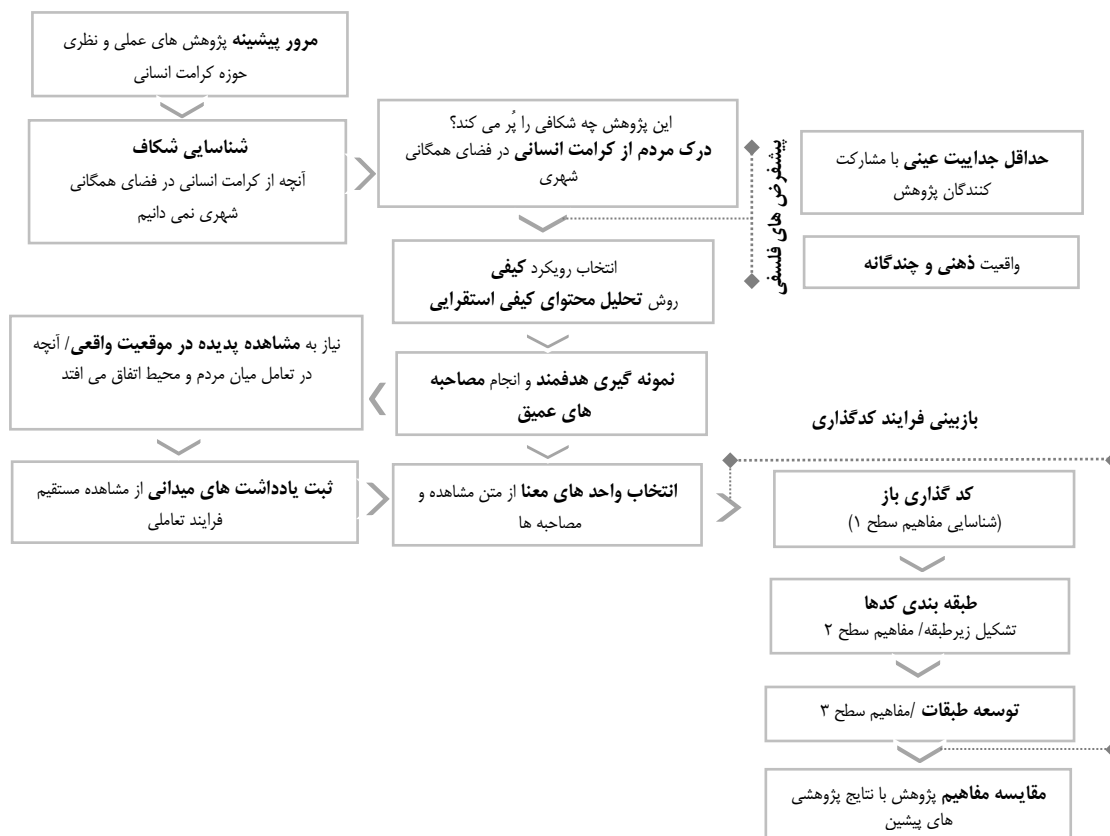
مرور پیشینه پژوهش های عملی و نظری حوزه کرامت انسانی

شناسایی شکاف
آنچه از کرامت انسانی در فضای همگانی شهری نمی دانیم

این پژوهش چه شکافی را پُر می کند؟
درک مردم از کرامت انسانی در فضای همگانی شهری

پیشفرض های فلسفی

حداقل جداییت عینی با مشارکت کنندگان پژوهش

واقعیت ذهنی و چندگانه

انتخاب رویکرد کیفی
روش تحلیل محتوای کیفی استقرایی

نیاز به مشاهده پدیده در موقعیت واقعی/ آنچه در تعامل میان مردم و محیط اتفاق می افتد

نمونه گیری هدفمند و انجام مصاحبه های عمیق

بازبینی فرایند کدگذاری

ثبت یادداشت های میدانی از مشاهده مستقیم فرایند تعاملی

انتخاب واحد های معنا از متن مشاهده و مصاحبه ها

کد گذاری باز
(شناسایی مفاهیم سطح ۱)

طبقه بندی کدها
تشکیل زیرطبقه/ مفاهیم سطح ۲

توسعه طبقات /مفاهیم سطح ۳

مقایسه مفاهیم پژوهش با نتایج پژوهشی های پیشین